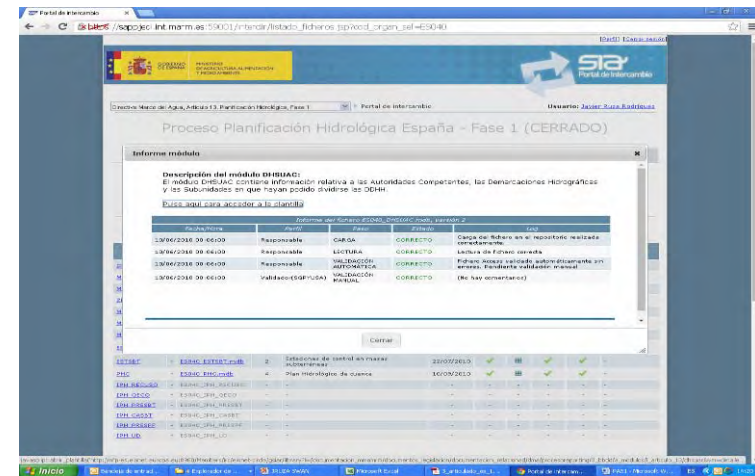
Portal de Intercambio

https://sapcjeci.int.marm.es:59001/intercambio/listado_ficheros.jsp?cod_organ_sel=ES040

[Perfil] [Cerrar sesión]

GOBIERNO DE ESPAÑA MINISTERIO DE AGRICULTURA, ALIMENTACIÓN Y MEDIO AMBIENTE

sia Portal de Intercambio

Directiva Marco de Agua, Artículo 13. Planificación Hidrológica, Fase 1

» Portal de intercambio

Usuario: Javier Ruiz Rodríguez

Proceso Planificación Hidrológica España - Fase 1 (CERRADO)

Informe módulo

Descripción del módulo DHSUAC:
El módulo DHSUAC contiene información relativa a las Autoridades Competentes, las Demarcaciones Hidrográficas y las Subunidades en que hayan podido dividirse las DDHH.

Pulse aquí para acceder a la plantilla

Informe del fichero ES040_DHSUAC.mdb, versión 2

| Fecha/Hora | Perfil | Paso | Estado | Log |
|---|---|---|---|---|
| 13/06/2010 00:00:00 | Responsable | CARGA | CORRECTO | Carga del fichero en el repositorio realizada correctamente. |
| 13/06/2010 00:00:00 | Responsable | LECTURA | CORRECTO | Lectura de fichero correcta |
| 13/06/2010 00:00:00 | Responsable | VALIDACIÓN AUTOMÁTICA | CORRECTO | Fichero Access validado automáticamente sin errores. Pendiente validación manual |
| 13/06/2010 00:00:00 | Validador(SGPYUSA) | VALIDACIÓN MANUAL | CORRECTO | (No hay comentarios) |

Cerrar

| ESTSBT | ES040_ESTSBT.mdb | 2 | Estaciones de control en masas subterráneas | 22/07/2010 |
|---|---|---|---|---|
| PHC | ES040_PHC.mdb | 4 | Plan Hidrológico de cuenca | 16/09/2010 |
| IPH_RECURS | ES040_IPH_RECURS | - | - | - |
| IPH_OECO | ES040_IPH_OECO | - | - | - |
| IPH_PRESBT | ES040_IPH_PRESBT | - | - | - |
| IPH_CASST | ES040_IPH_CASST | - | - | - |
| IPH_PRESSP | ES040_IPH_PRESSP | - | - | - |
| IPH_UD | ES040_IPH_UD | - | - | - |

Inicio